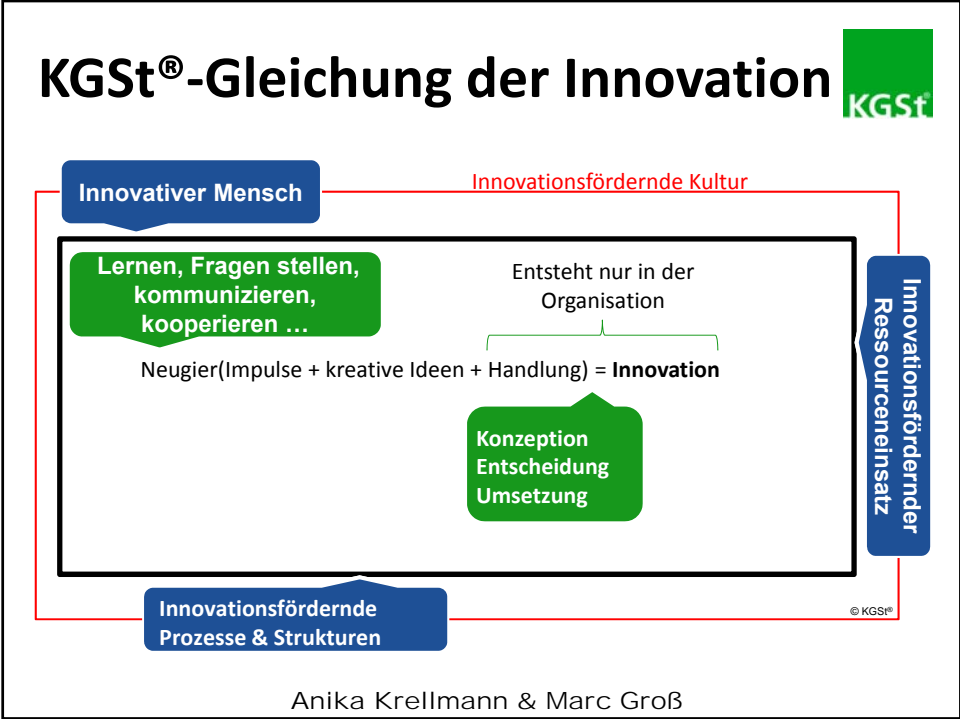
KGSt®-Gleichung der Innovation

KGSt

Innovativer Mensch

Innovationsfördernde Kultur

Lernen, Fragen stellen, kommunizieren, kooperieren …

Entsteht nur in der Organisation

Neugier(Impulse + kreative Ideen + Handlung) = **Innovation**

Konzeption
Entscheidung
Umsetzung

Innovationsfördernder Ressourceneinsatz

Innovationsfördernde Prozesse & Strukturen

© KGSt®

Anika Krellmann & Marc Groß